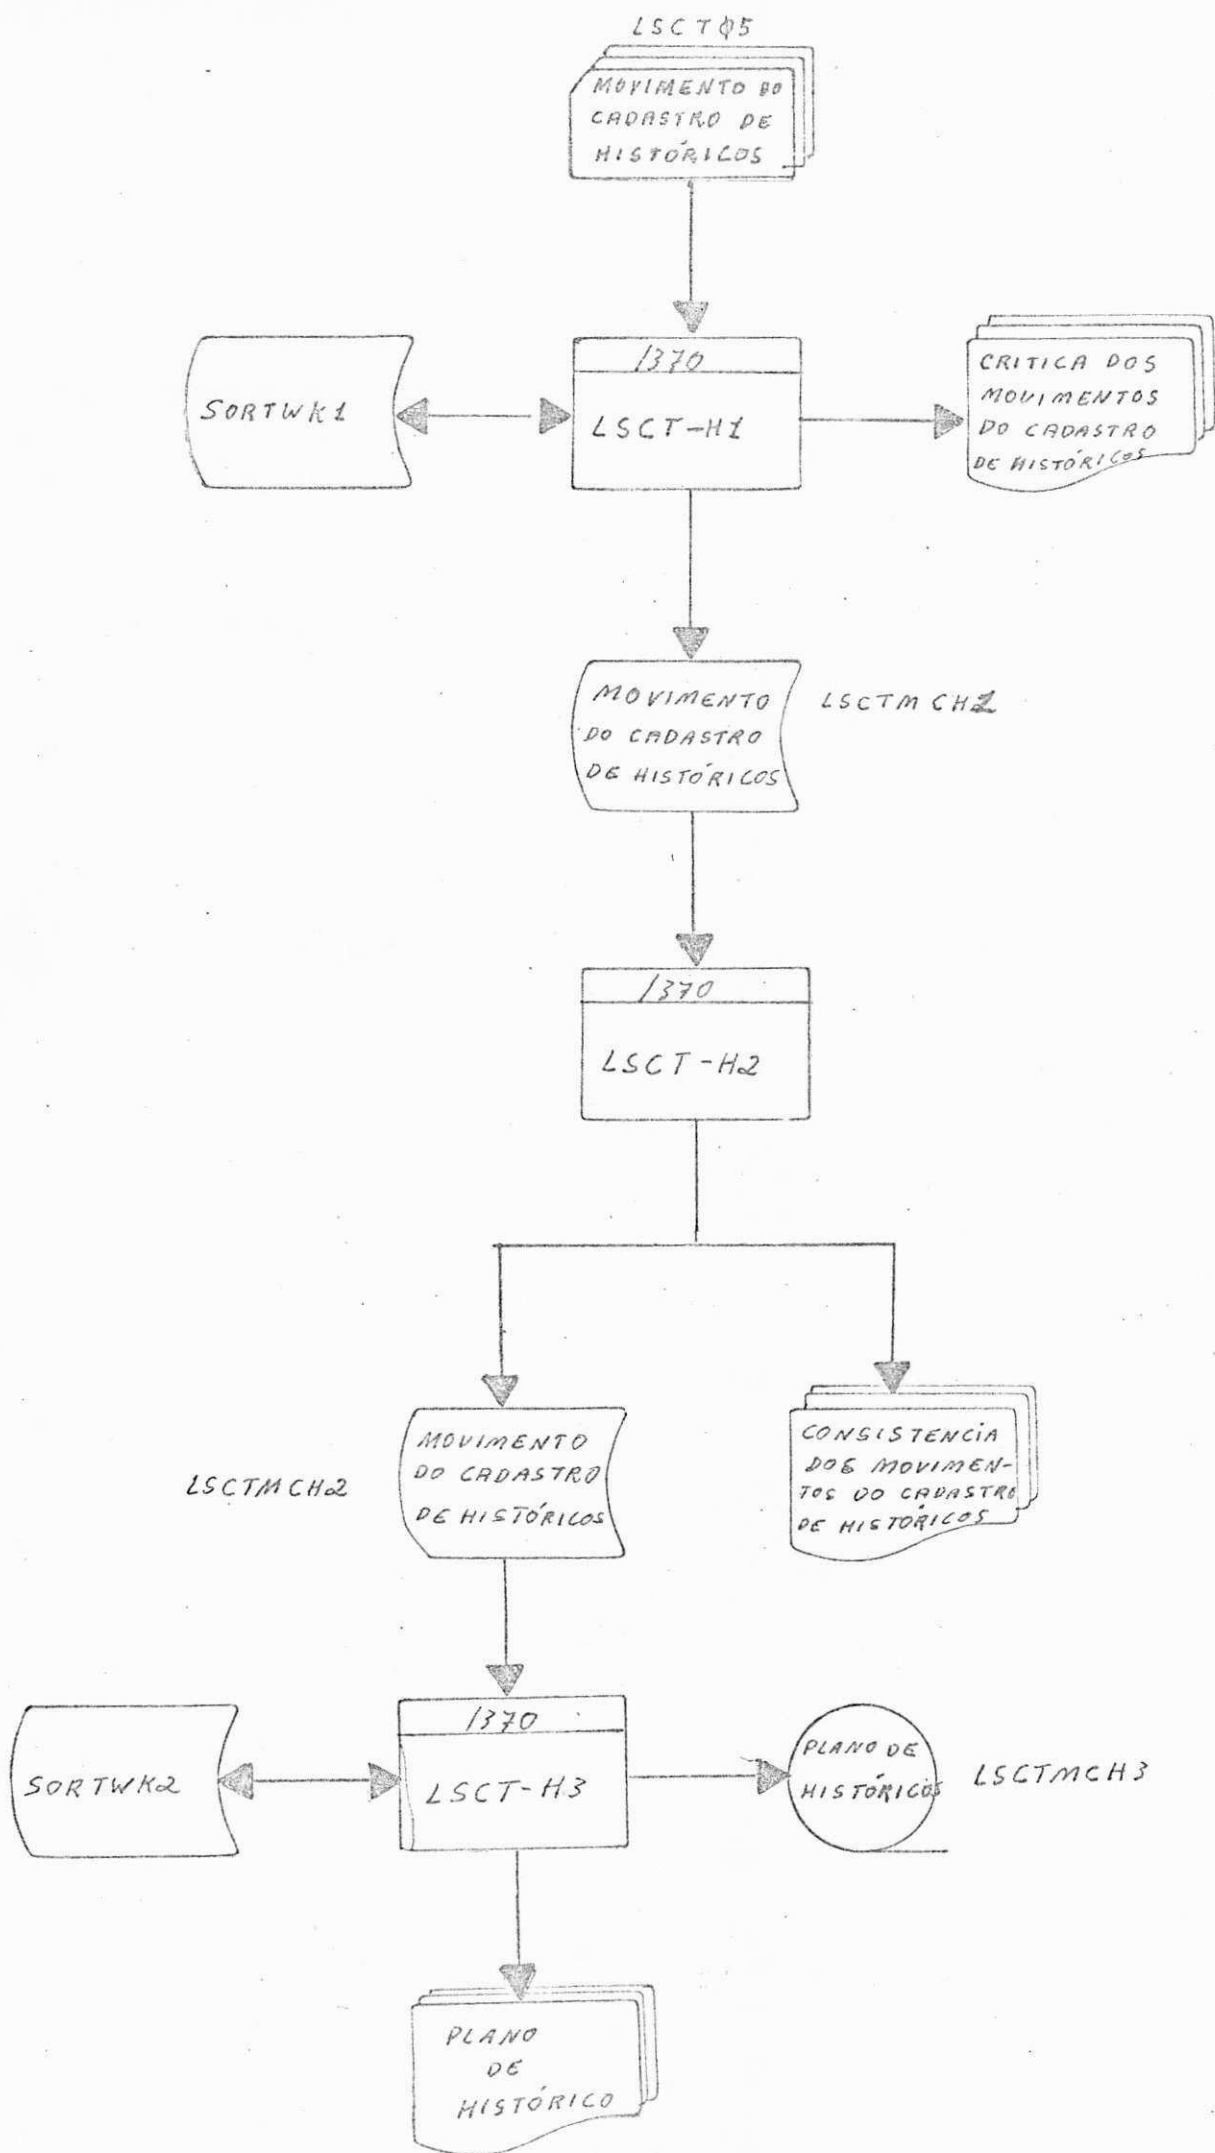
LSCTØ5

MOVIMENTO DO CADASTRO DE HISTÓRICOS

1370

LSCT-H1

SORTWK1

CRITICA DOS MOVIMENTOS DO CADASTRO DE HISTÓRICOS

MOVIMENTO DO CADASTRO DE HISTÓRICOS

LSCTMCH1

1370

LSCT-H2

MOVIMENTO DO CADASTRO DE HISTÓRICOS

LSCTMCH2

CONSISTENCIA DOS MOVIMENTOS DO CADASTRO DE HISTORICOS

1370

LSCT-H3

SORTWK2

PLANO DE HISTÓRICOS

LSCTMCH3

PLANO DE HISTÓRICO